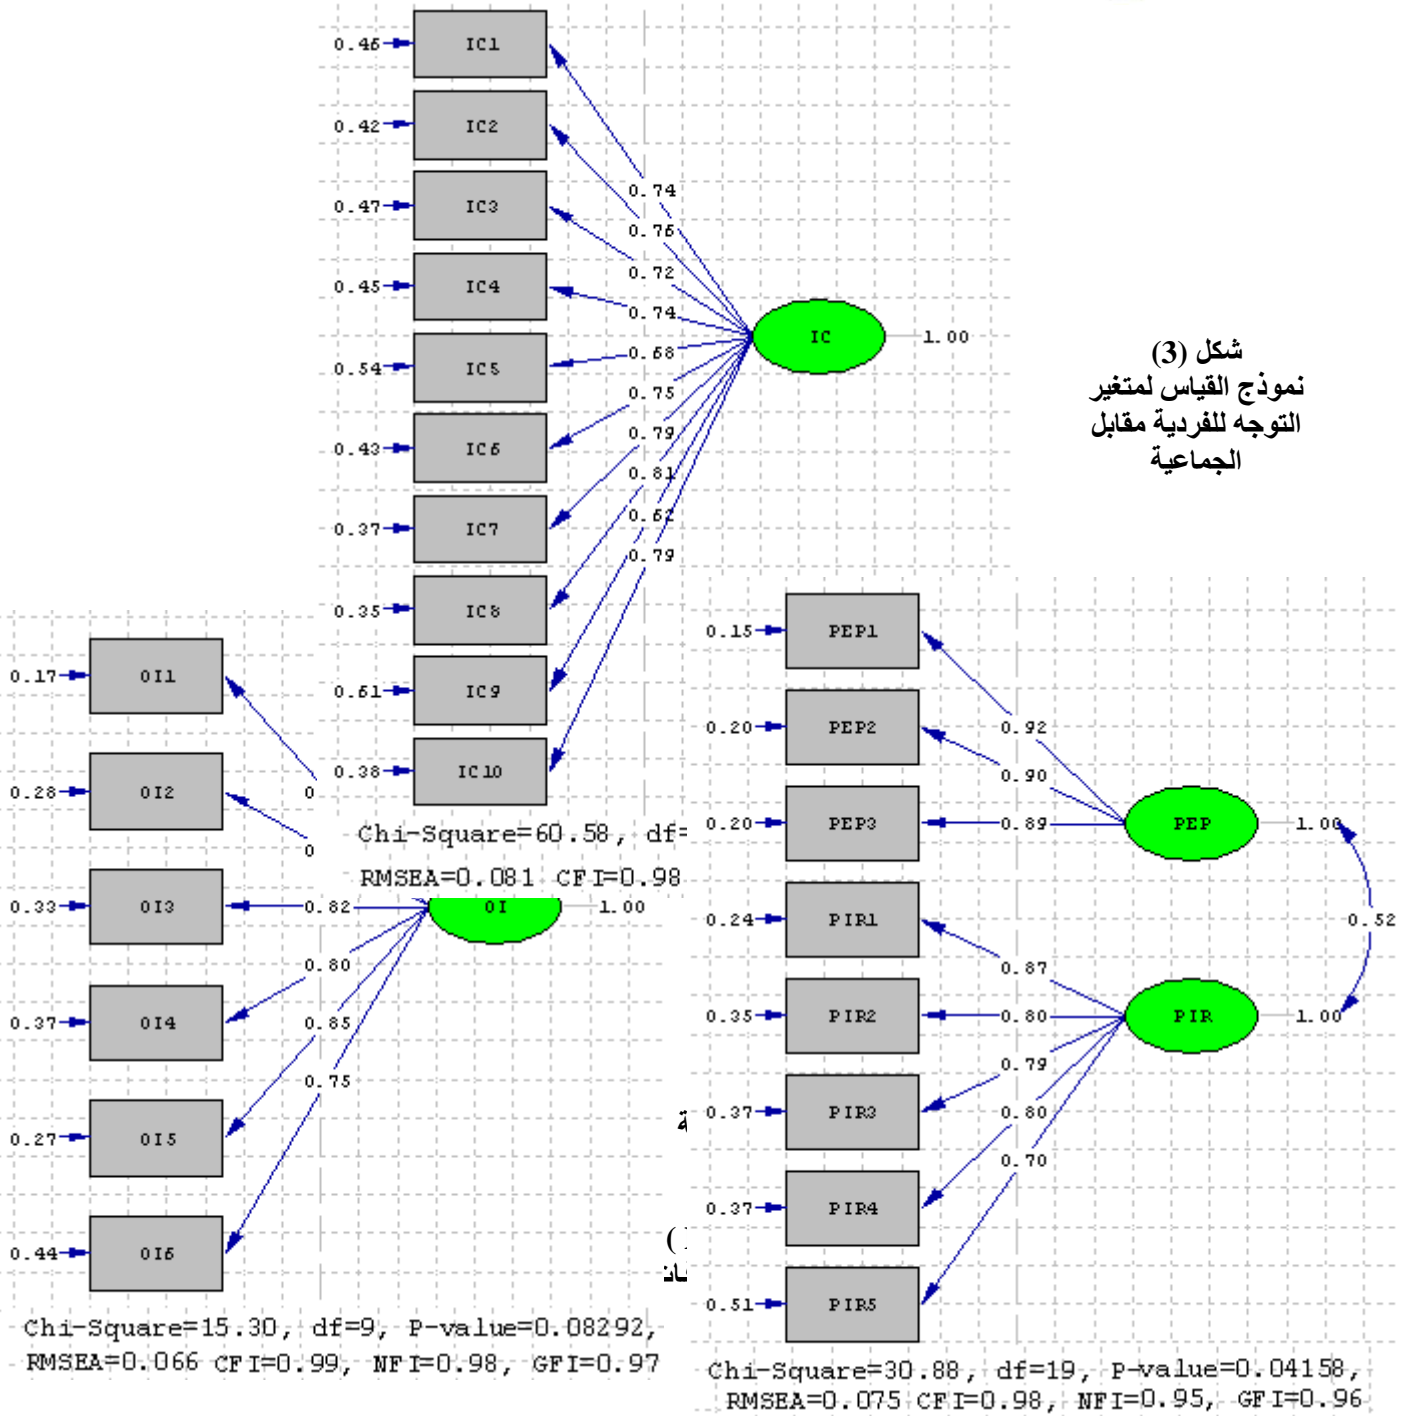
0.46 IC1
0.42 IC2
0.47 IC3
0.45 IC4
0.54 IC5
0.43 IC6
0.37 IC7
0.35 IC8
0.61 IC9
0.38 IC10

0.74
0.76
0.72
0.74
0.68
0.75
0.79
0.81
0.62
0.79

IC 1.00

شكل (3)
نموذج القياس لمتغير التوجه للفردية مقابل الجماعية

Chi-Square=60.58, df=
RMSEA=0.081 CFI=0.98

0.17 OI1
0.28 OI2
0.33 OI3
0.37 OI4
0.27 OI5
0.44 OI6

0
0
0.82
0.80
0.85
0.75

OI 1.00

Chi-Square=15.30, df=9, P-value=0.08292,
RMSEA=0.066 CFI=0.99, NFI=0.98, GFI=0.97

0.15 PEP1
0.20 PEP2
0.20 PEP3
0.24 PIR1
0.35 PIR2
0.37 PIR3
0.37 PIR4
0.51 PIR5

0.92
0.90
0.89
0.87
0.80
0.79
0.80
0.70

PEP 1.00
0.52
PIR 1.00

Chi-Square=30.88, df=19, P-value=0.04158,
RMSEA=0.075 CFI=0.98, NFI=0.95, GFI=0.96